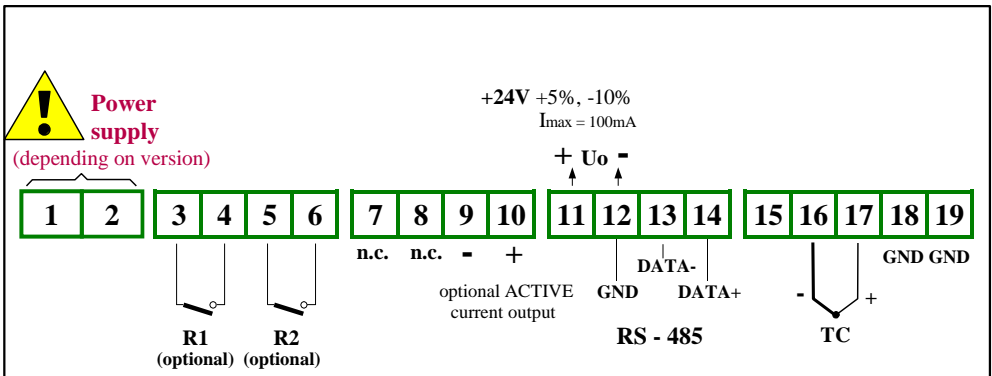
Power supply
(depending on version)

+24V +5%, -10%
Imax = 100mA

+ Uo -

1 2 3 4 5 6 7 8 9 10 11 12 13 14 15 16 17 18 19

n.c. n.c. - +

optional ACTIVE current output

GND DATA- DATA+

RS - 485

GND GND

- +

TC

R1 (optional)

R2 (optional)